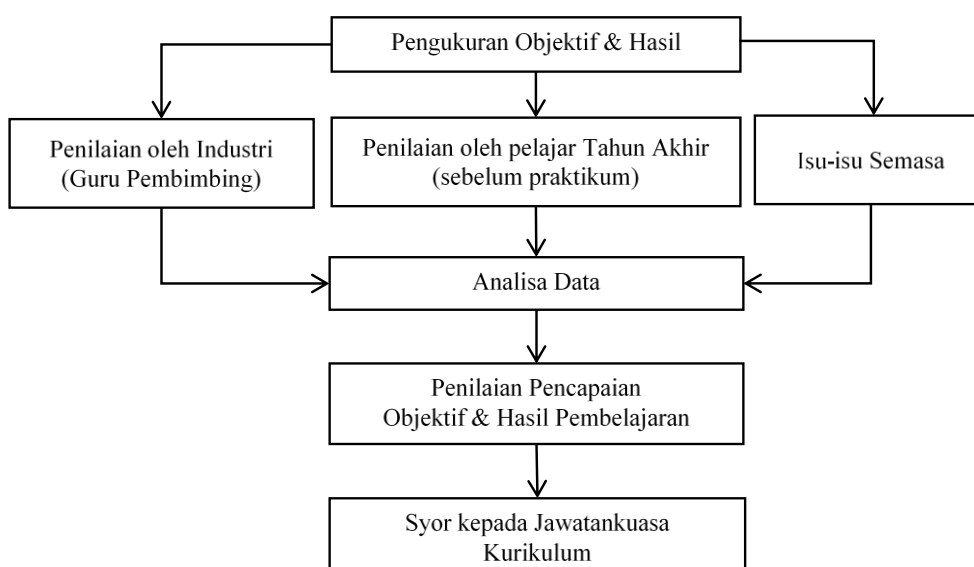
Pengukuran Objektif & Hasil

Penilaian oleh Industri (Guru Pembimbing)

Penilaian oleh pelajar Tahun Akhir (sebelum praktikum)

Isu-isu Semasa

Analisa Data

Penilaian Pencapaian Objektif & Hasil Pembelajaran

Syor kepada Jawatankuasa Kurikulum